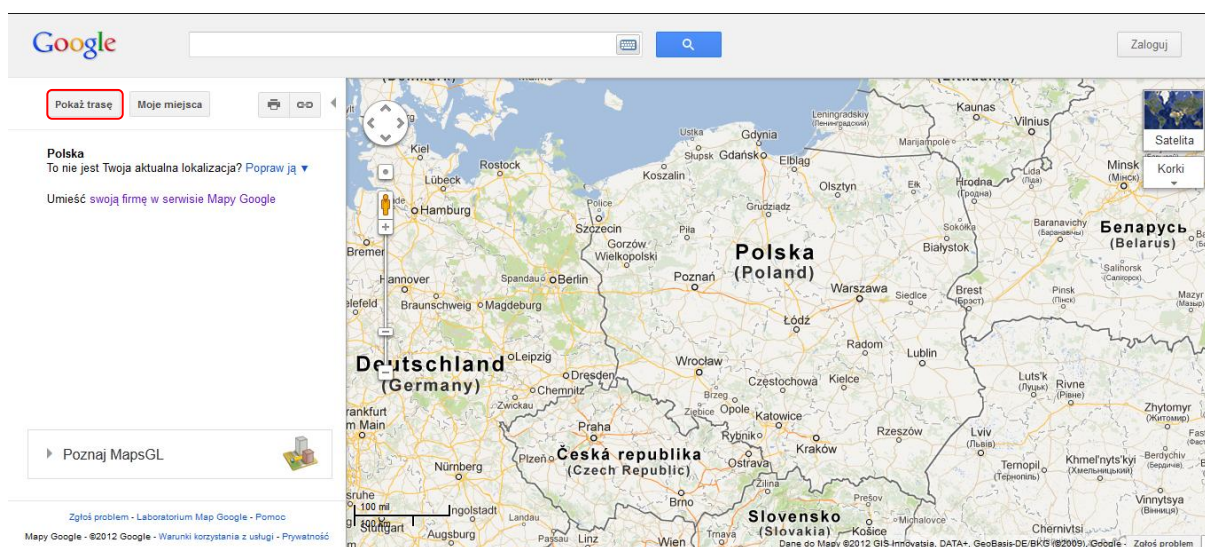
Google

Zaloguj

Pokaż trasę
Moje miejsca

Polska
To nie jest Twoja aktualna lokalizacja? Popraw ją ▼

Umieść swoją firmę w serwisie Mapy Google

Poznaj MapsGL

Zgłoś problem - Laboratorium Map Google - Pomoc
Mapy Google - ©2012 Google - Warunki korzystania z usługi - Prywatność

Satelita
Korki

Kiel
Rostock
Hamburg
Bremen
Hannover
Braunschweig
Magdeburg
Spandau
Berlin
Leipzig
Dresden
Chemnitz
Zwickau
Deutschland
(Germany)
Frankfurt am Main
Nürnberg
Ingolstadt
Stuttgart
Augsburg
Linz
Wien
Plzeň
Praha
Česká republika
(Czech Republic)
Brno
Ostrava
Zlín
Slovensko
(Slovakia)
Košice
Michalovce
Prešov
Ustka
Gdynia
Słupsk
Gdańsk
Elbląg
Koszalin
Olsztyn
Grudziądz
Police
Szczecin
Piła
Gorzów Wielkopolski
Poznań
Polska
(Poland)
Warszawa
Siedlce
Łódź
Radom
Lublin
Wrocław
Bizeg
Opole
Częstochowa
Kielce
Katowice
Rybnik
Kraków
Rzeszów
Ziębice
Białystok
Sokółka
Hrodna
Lida
Kaunas
Vilnius
Marijampolė
Minsk
Baranavichy
Беларусь
(Belarus)
Brest
Pinsk
Salihorsk
Lutsk
Rivne
Lviv
Ternopil
Khmel'nyts'kyi
Berdychiv
Zhytomyr
Vinnytsya
Chernivtsi
Mazyr
Leningradskiy
100 mi
200 km
Dane do Mapy ©2012 GIS Innovatsia, DATA+, GeoBasis-DE/BKG (©2009), Google - Zgłoś problem